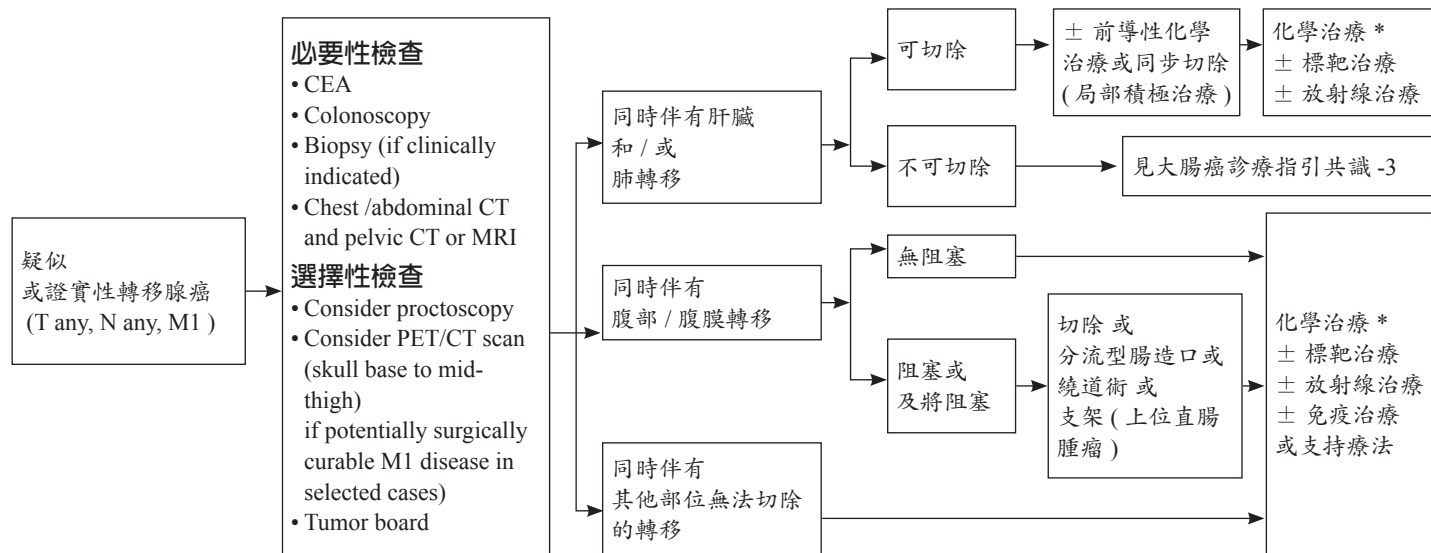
疑似
或證實性轉移腺癌
(T any, N any, M1 )

必要性檢查
• CEA
• Colonoscopy
• Biopsy (if clinically indicated)
• Chest /abdominal CT and pelvic CT or MRI
選擇性檢查
• Consider proctoscopy
• Consider PET/CT scan (skull base to mid-thigh) if potentially surgically curable M1 disease in selected cases)
• Tumor board

同時伴有肝臟
和 / 或
肺轉移

可切除

± 前導性化學治療或同步切除 ( 局部積極治療 )

化學治療 *
± 標靶治療
± 放射線治療

不可切除

見大腸癌診療指引共識 -3

同時伴有
腹部 / 腹膜轉移

無阻塞

阻塞或
及將阻塞

切除 或
分流型腸造口或
繞道術 或
支架 ( 上位直腸腫瘤 )

同時伴有
其他部位無法切除的轉移

化學治療 *
± 標靶治療
± 放射線治療
± 免疫治療
或支持療法